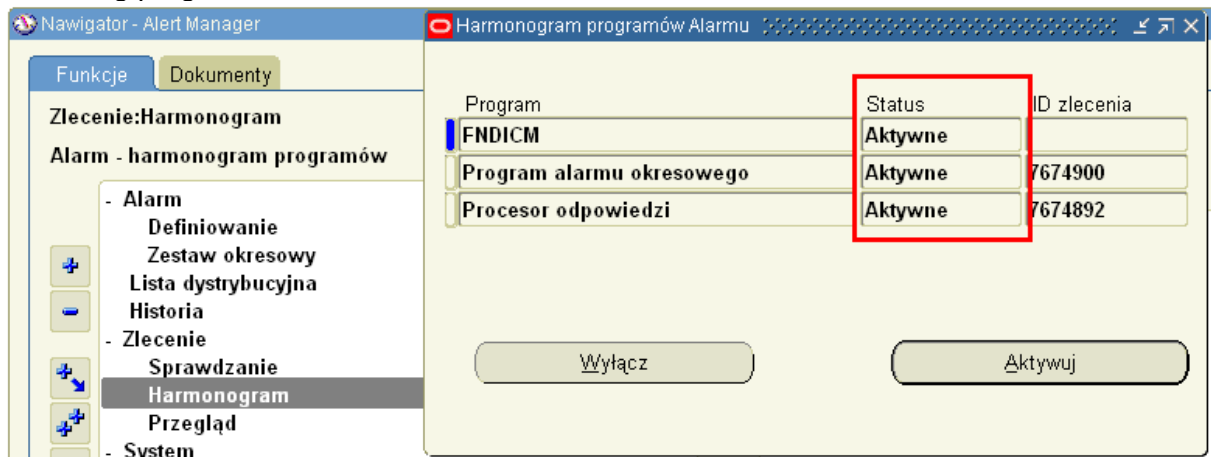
Nawigator - Alert Manager

Funkcje

Dokumenty

Zlecenie:Harmonogram

Alarm - harmonogram programów

- Alarm
Definiowanie
Zestaw okresowy
Lista dystrybucyjna
Historia
- Zlecenie
Sprawdzanie
Harmonogram
Przegląd
- System

Harmonogram programów Alarmu

| Program | Status | ID zlecenia |
|---|---|---|
| FNDICM | Aktywne | |
| Program alarmu okresowego | Aktywne | 7674900 |
| Procesor odpowiedzi | Aktywne | 7674892 |

Wyłącz

Aktywuj